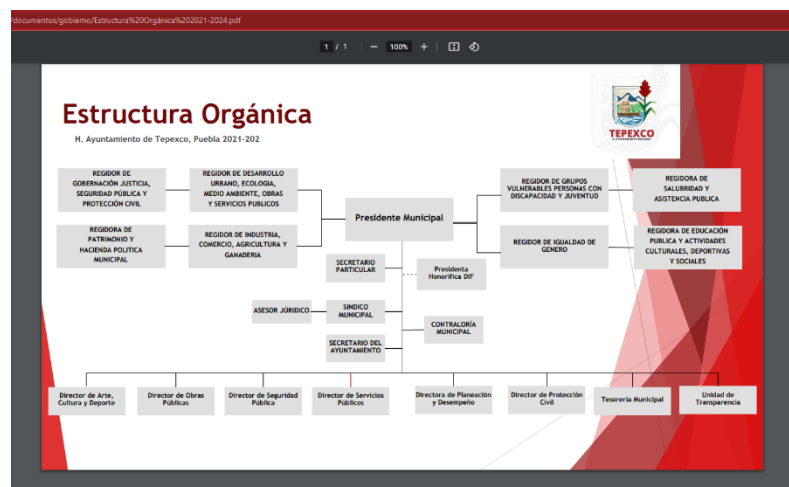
/documentos/gobierno/Estructura%20Orgánica%202021-2024.pdf

1 / 1 — 100% +

Estructura Orgánica

H. Ayuntamiento de Tepexco, Puebla 2021-202

TEPEXCO

REGIDOR DE GOBERNACIÓN JUSTICIA, SEGURIDAD PÚBLICA Y PROTECCIÓN CIVIL

REGIDOR DE DESARROLLO URBANO, ECOLOGIA, MEDIO AMBIENTE, OBRAS Y SERVICIOS PUBLICOS

REGIDORA DE PATRIMONIO Y HACIENDA POLITICA MUNICIPAL

REGIDOR DE INDUSTRIA, COMERCIO, AGRICULTURA Y GANADERIA

Presidente Municipal

REGIDOR DE GRUPOS VULNERABLES PERSONAS CON DISCAPACIDAD Y JUVENTUD

REGIDORA DE SALUBRIDAD Y ASISTENCIA PUBLICA

REGIDOR DE IGUALDAD DE GENERO

REGIDORA DE EDUCACIÓN PUBLICA Y ACTIVIDADES CULTURALES, DEPORTIVAS Y SOCIALES

SECRETARIO PARTICULAR

Presidenta Honorifica DIF

ASESOR JURÍDICO

SINDICO MUNICIPAL

CONTRALORÍA MUNICIPAL

SECRETARIO DEL AYUNTAMIENTO

Director de Arte, Cultura y Deporte

Director de Obras Públicas

Director de Seguridad Pública

Director de Servicios Públicos

Directora de Planeación y Desempeño

Director de Protección Civil

Tesoreria Municipal

Unidad de Transparencia